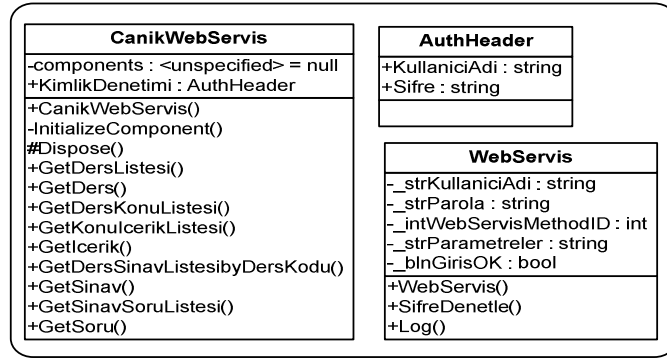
CanikWebServis

-components : <unspecified> = null
+KimlikDenetimi : AuthHeader

+CanikWebServis()
-InitializeComponent()
#Dispose()
+GetDersListesi()
+GetDers()
+GetDersKonuListesi()
+GetKonuIcerikListesi()
+GetIcerik()
+GetDersSinavListesibyDersKodu()
+GetSinav()
+GetSinavSoruListesi()
+GetSoru()

AuthHeader

+KullaniciAdi : string
+Sifre : string

WebServis

-_strKullaniciAdi : string
-_strParola : string
-_intWebServisMethodID : int
-_strParametreler : string
-_blnGirisOK : bool

+WebServis()
+SifreDenetle()
+Log()